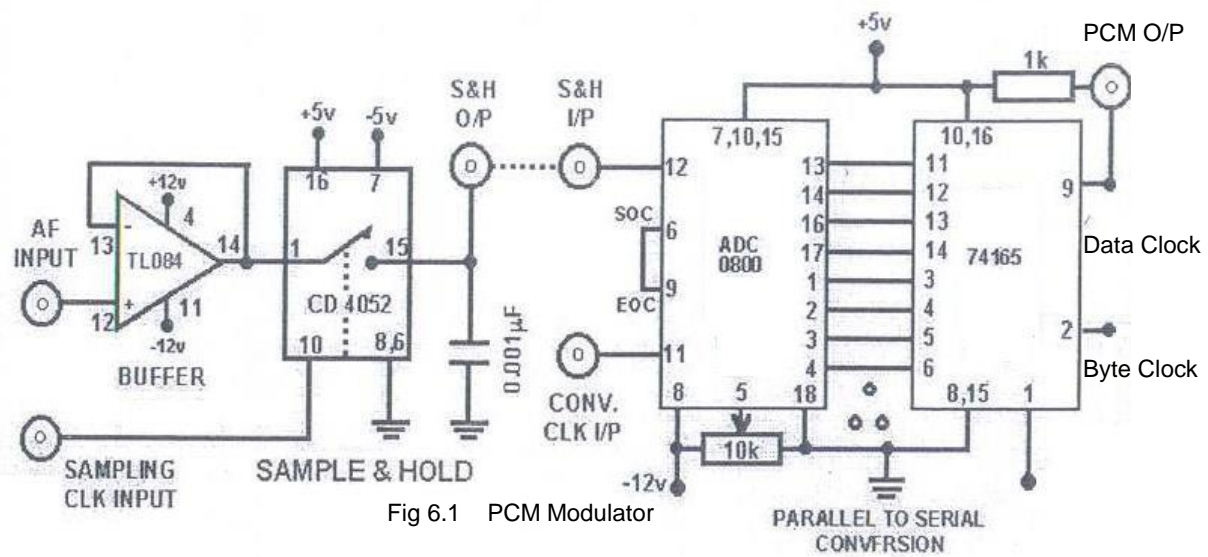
PCM O/P
+5v
1k
S&H O/P
S&H I/P
+5v
-5v
7,10,15
10,16
+12v
4
16
7
12
13
11
9
14
12
AF INPUT
13
-
TL084
14
1
15
SOC
6
ADC 0800
16
13
+
17
14
74165
Data Clock
12
11
CD 4052
EOC
9
1
3
-12v
10
8,6
2
4
BUFFER
0.001μF
11
3
5
2
Byte Clock
4
6
CONV. CLK I/P
8
5
18
8,15
1
10k
SAMPLING CLK INPUT
SAMPLE & HOLD
-12v
Fig 6.1 PCM Modulator
PARALLEL TO SERIAL CONVFRSION